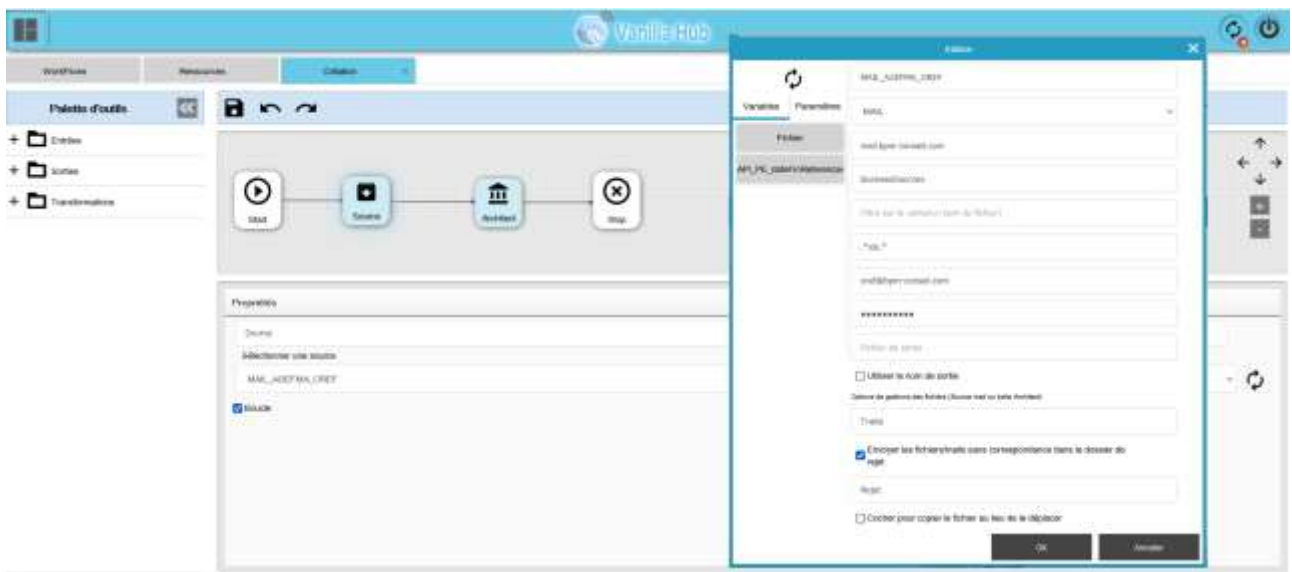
Vanilla Hub

Workflows

Ressources

Création

Palette d'outils

+ Entrées

+ Sorties

+ Transformations

Start

Source

Archiver

Stop

Propriétés

Source

Sélectionner une source

MAIL_ADEFMA_CREF

Boucle

Édition

Variables

Paramètres

Fichier

API_PK_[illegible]

MAIL_ADEFMA_CREF

MAIL

mail.bpce-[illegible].com

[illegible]

Filtre sur le contenu (nom de fichier)

.*xls.*

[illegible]@bpce-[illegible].com

**********

Fichier de sortie

Utiliser le nom de sortie

Options de gestion des fichiers (Source mail ou boîte Archiver)

Traités

Envoyer les fichiers/mails sans correspondance dans le dossier de rejet

Rejet

Cocher pour copier le fichier au lieu de le déplacer

OK

Annuler